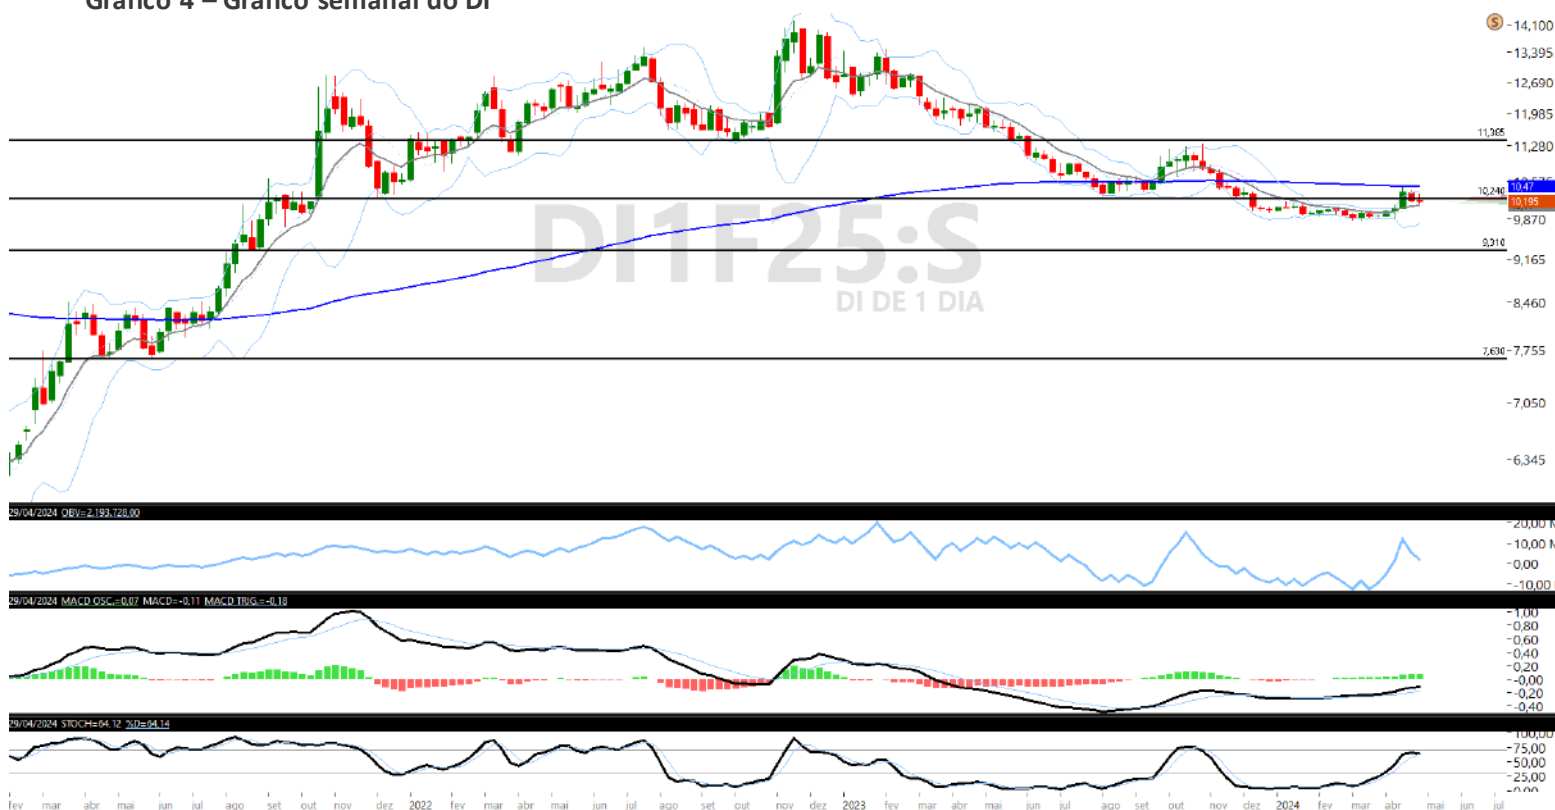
Gráfico 4 – Gráfico semanal do DI

DI1F25:S
DI DE 1 DIA

14,100
13,395
12,690
11,985
11,365
11,280
10,47
10,240
10,195
9,870
9,310
9,165
8,460
7,630
7,755
7,050
6,345

29/04/2024 OBV=2.193.728,00
20,00 M
10,00 M
0,00
-10,00 M

29/04/2024 MACD OSC.=0,07 MACD=-0,11 MACD TRIG.=-0,18
1,00
0,80
0,60
0,40
0,20
-0,00
-0,20
-0,40

29/04/2024 STOCH=64,12 %D=64,14
100,00
75,00
50,00
25,00
0,00

fev mar abr mai jun jul ago set out nov dez 2022 fev mar abr mai jun jul ago set out nov dez 2023 fev mar abr mai jun jul ago set out nov dez 2024 fev mar abr mai jun jul